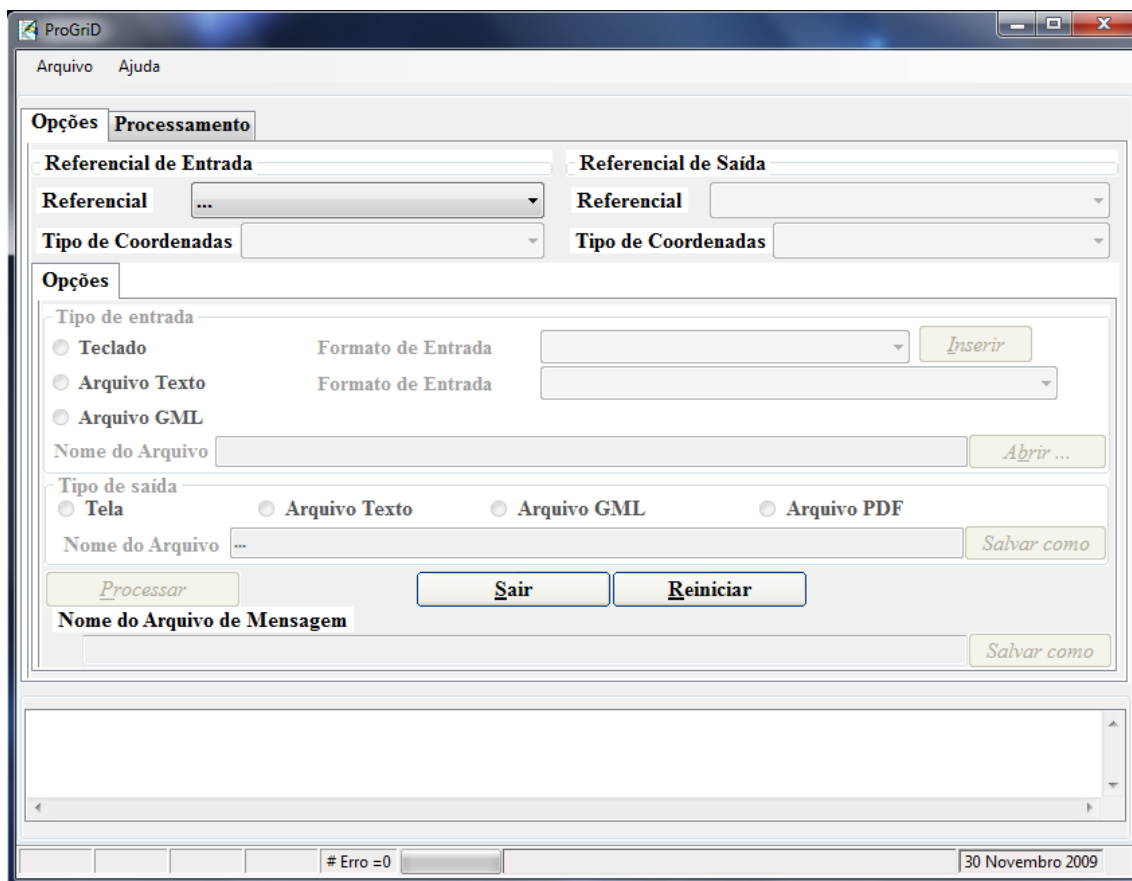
ProGriD

Arquivo Ajuda

Opções Processamento

Referencial de Entrada

Referencial ...

Tipo de Coordenadas

Referencial de Saída

Referencial

Tipo de Coordenadas

Opções

Tipo de entrada

Teclado Formato de Entrada Inserir

Arquivo Texto Formato de Entrada

Arquivo GML

Nome do Arquivo Abrir ...

Tipo de saída

Tela Arquivo Texto Arquivo GML Arquivo PDF

Nome do Arquivo ... Salvar como

Processar Sair Reiniciar

Nome do Arquivo de Mensagem

Salvar como

# Erro =0

30 Novembro 2009